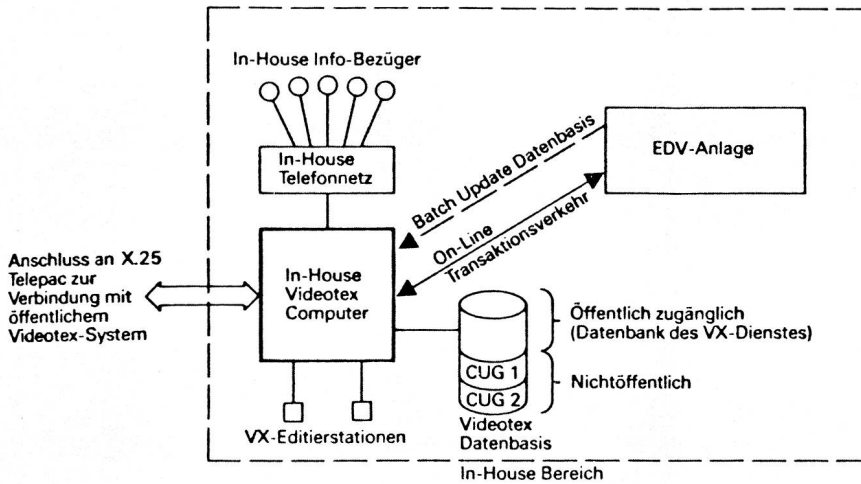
In-House Info-Bezüger

In-House Telefonnetz

Batch Update Datenbasis

EDV-Anlage

On-Line Transaktionsverkehr

Anschluss an X.25 Telepac zur Verbindung mit öffentlichem Videotex-System

In-House Videotex Computer

Öffentlich zugänglich (Datenbank des VX-Dienstes)

CUG 1

CUG 2

Nichtöffentlich

Videotex Datenbasis

VX-Editierstationen

In-House Bereich